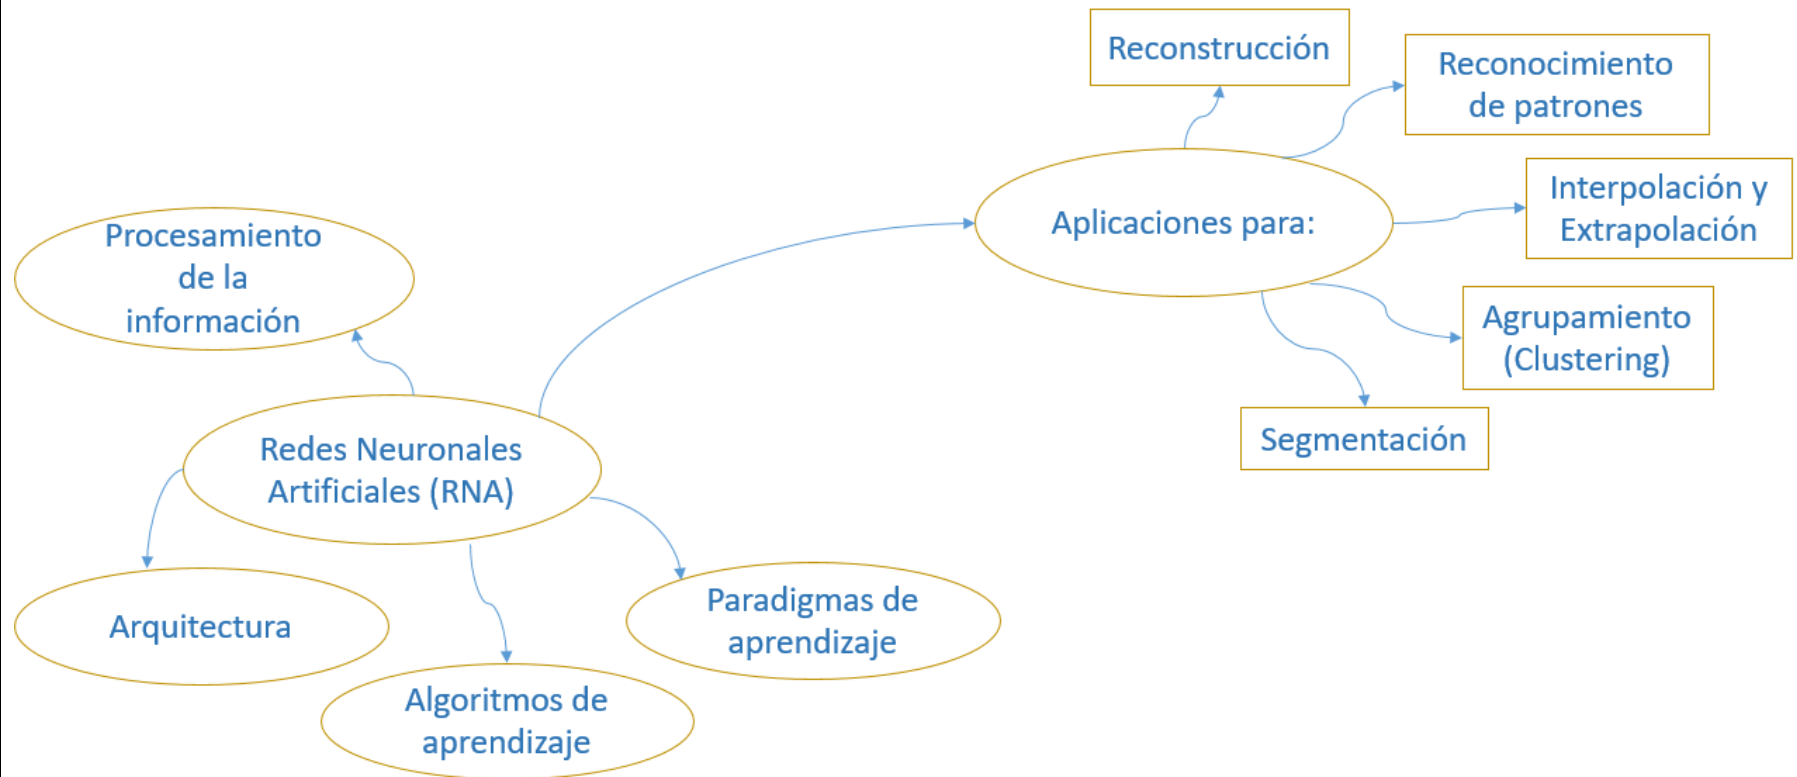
Reconstrucción

Reconocimiento de patrones

Procesamiento de la información

Aplicaciones para:

Interpolación y Extrapolación

Agrupamiento (Clustering)

Segmentación

Redes Neuronales Artificiales (RNA)

Arquitectura

Paradigmas de aprendizaje

Algoritmos de aprendizaje